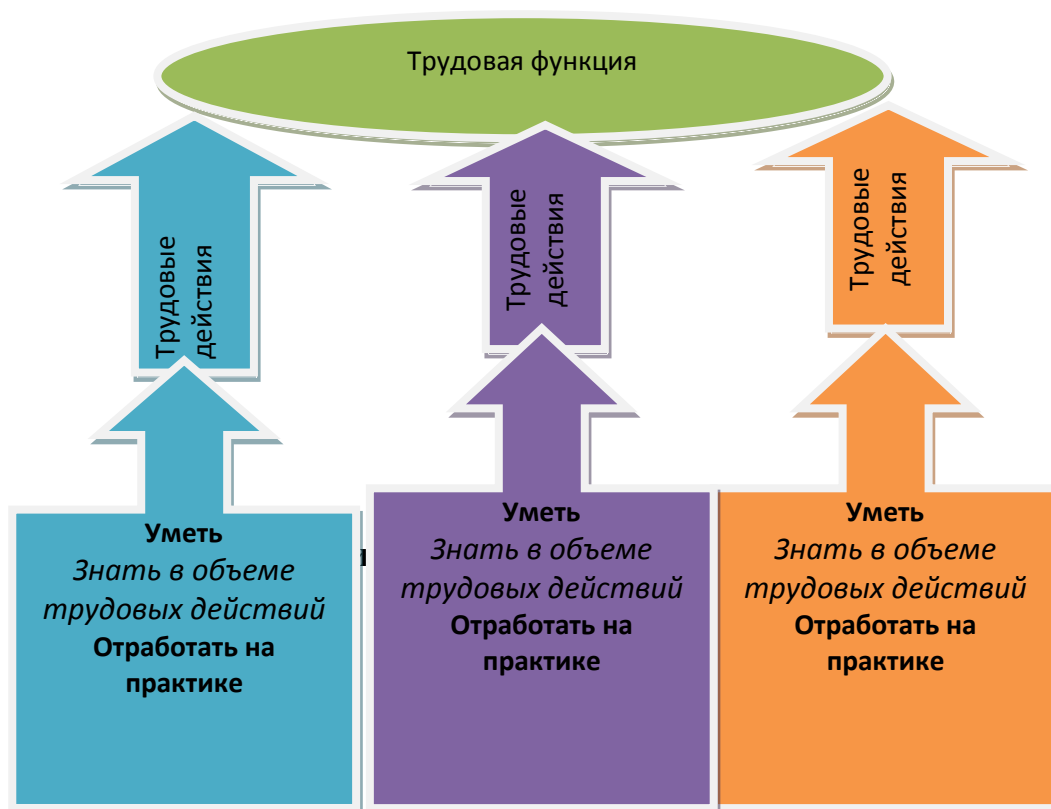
Трудовая функция

Трудовые действия

Трудовые действия

Трудовые действия

**Уметь**
*Знать в объеме трудовых действий*
**Отработать на практике**

**Уметь**
*Знать в объеме трудовых действий*
**Отработать на практике**

**Уметь**
*Знать в объеме трудовых действий*
**Отработать на практике**